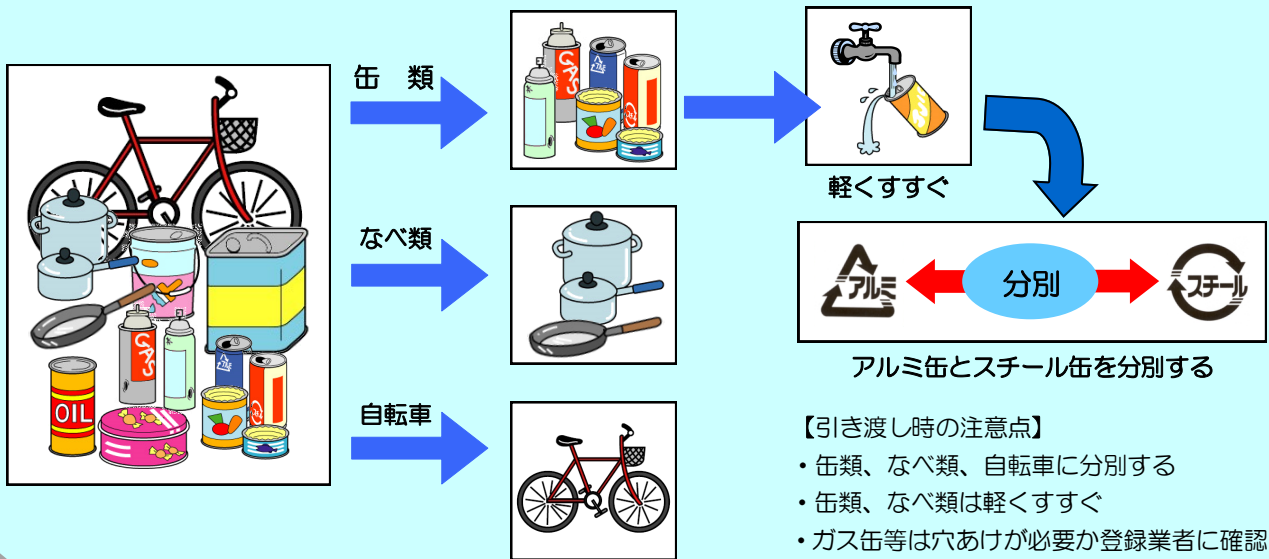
缶　類

なべ類

自転車

軽くすすぐ

アルミ

分別

スチール

アルミ缶とスチール缶を分別する

【引き渡し時の注意点】
・缶類、なべ類、自転車に分別する
・缶類、なべ類は軽くすすぐ
・ガス缶等は穴あけが必要か登録業者に確認

GAS

GAS

OIL